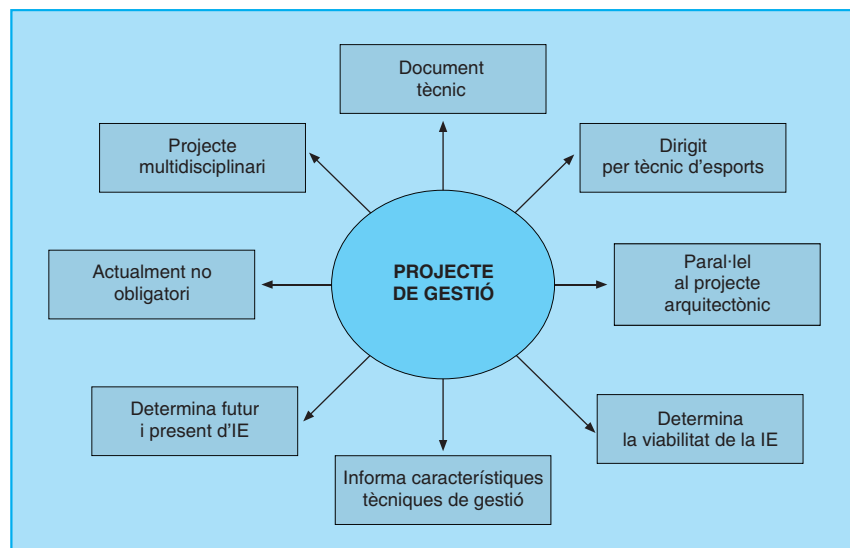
PROJECTE DE GESTIÓ

Document tècnic

Dirigit per tècnic d'esports

Paral·lel al projecte arquitectònic

Determina la viabilitat de la IE

Informa característiques tècniques de gestió

Determina futur i present d'IE

Actualment no obligatori

Projecte multidisciplinari